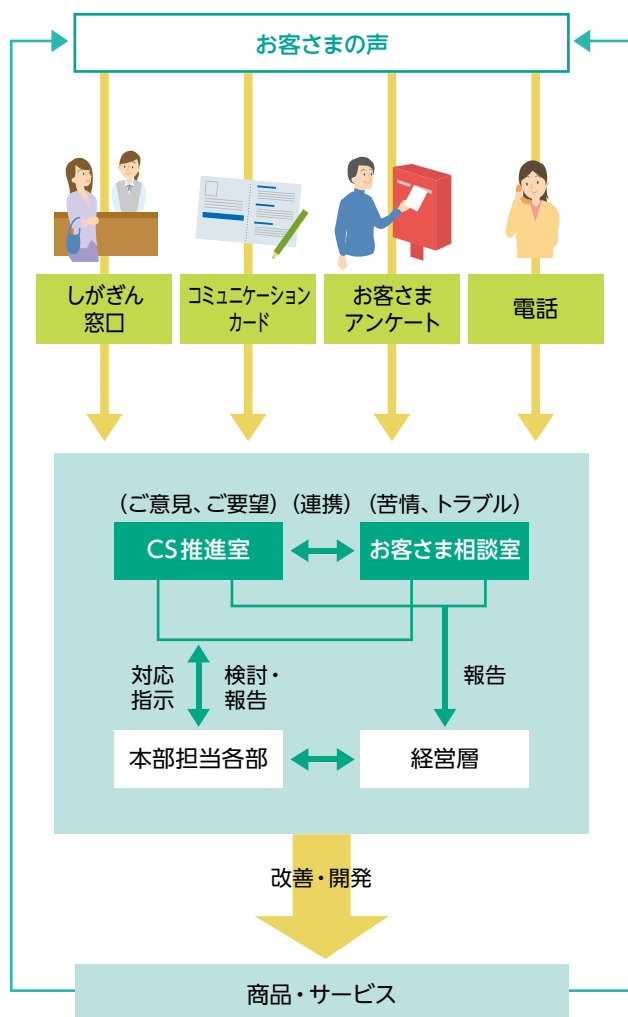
お客さまの声

しがぎん窓口

コミュニケーションカード

お客さまアンケート

電話

（ご意見、ご要望）（連携）（苦情、トラブル）

CS推進室

お客さま相談室

対応指示

検討・報告

報告

本部担当各部

経営層

改善・開発

商品・サービス